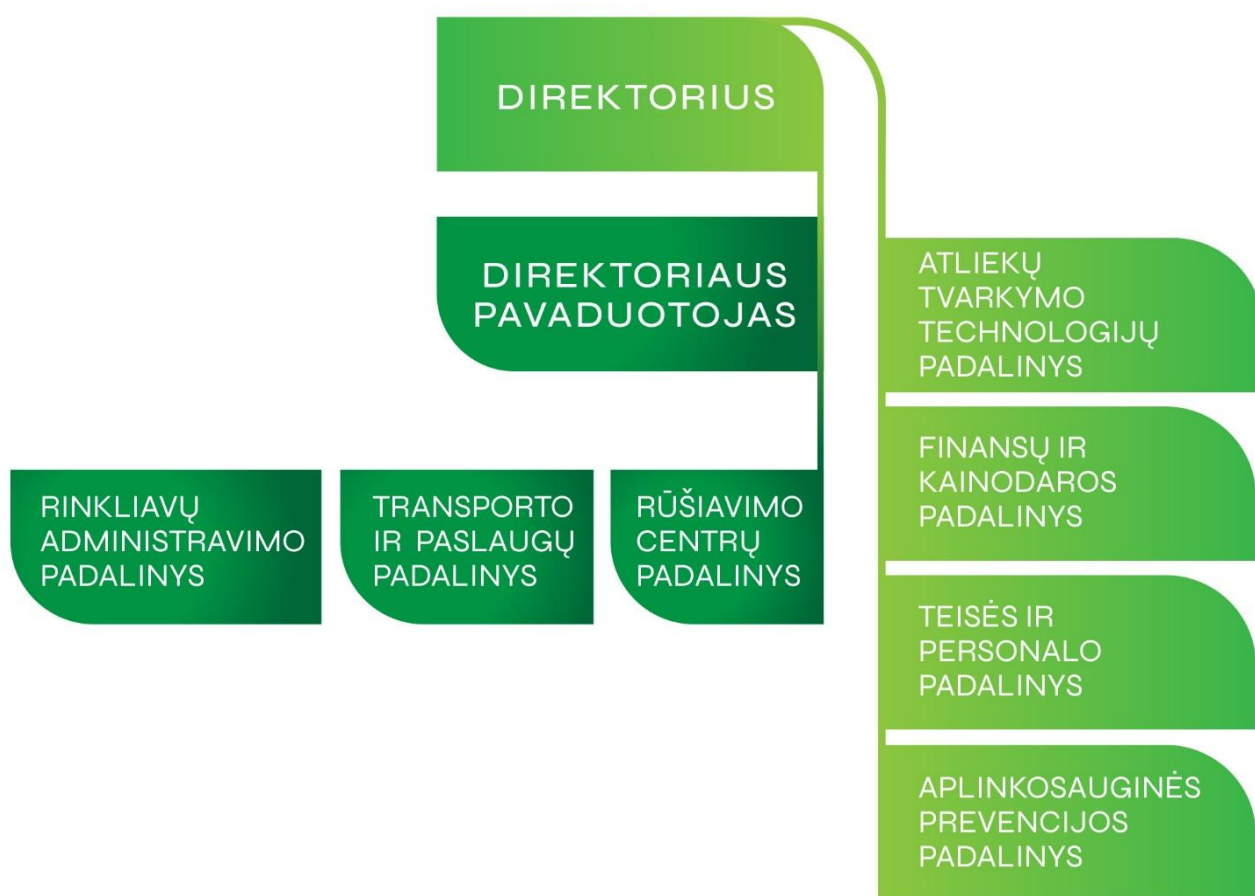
DIREKTORIUS

DIREKTORIAUS PAVADUOTOJAS

RINKLIAVŲ ADMINISTRAVIMO PADALINYS

TRANSPORTO IR PASLAUGŲ PADALINYS

RŪŠIAVIMO CENTRŲ PADALINYS

ATLIEKŲ TVARKYMO TECHNOLOGIJŲ PADALINYS

FINANSŲ IR KAINODAROS PADALINYS

TEISĖS IR PERSONALO PADALINYS

APLINKOSAUGINĖS PREVENCIJOS PADALINYS